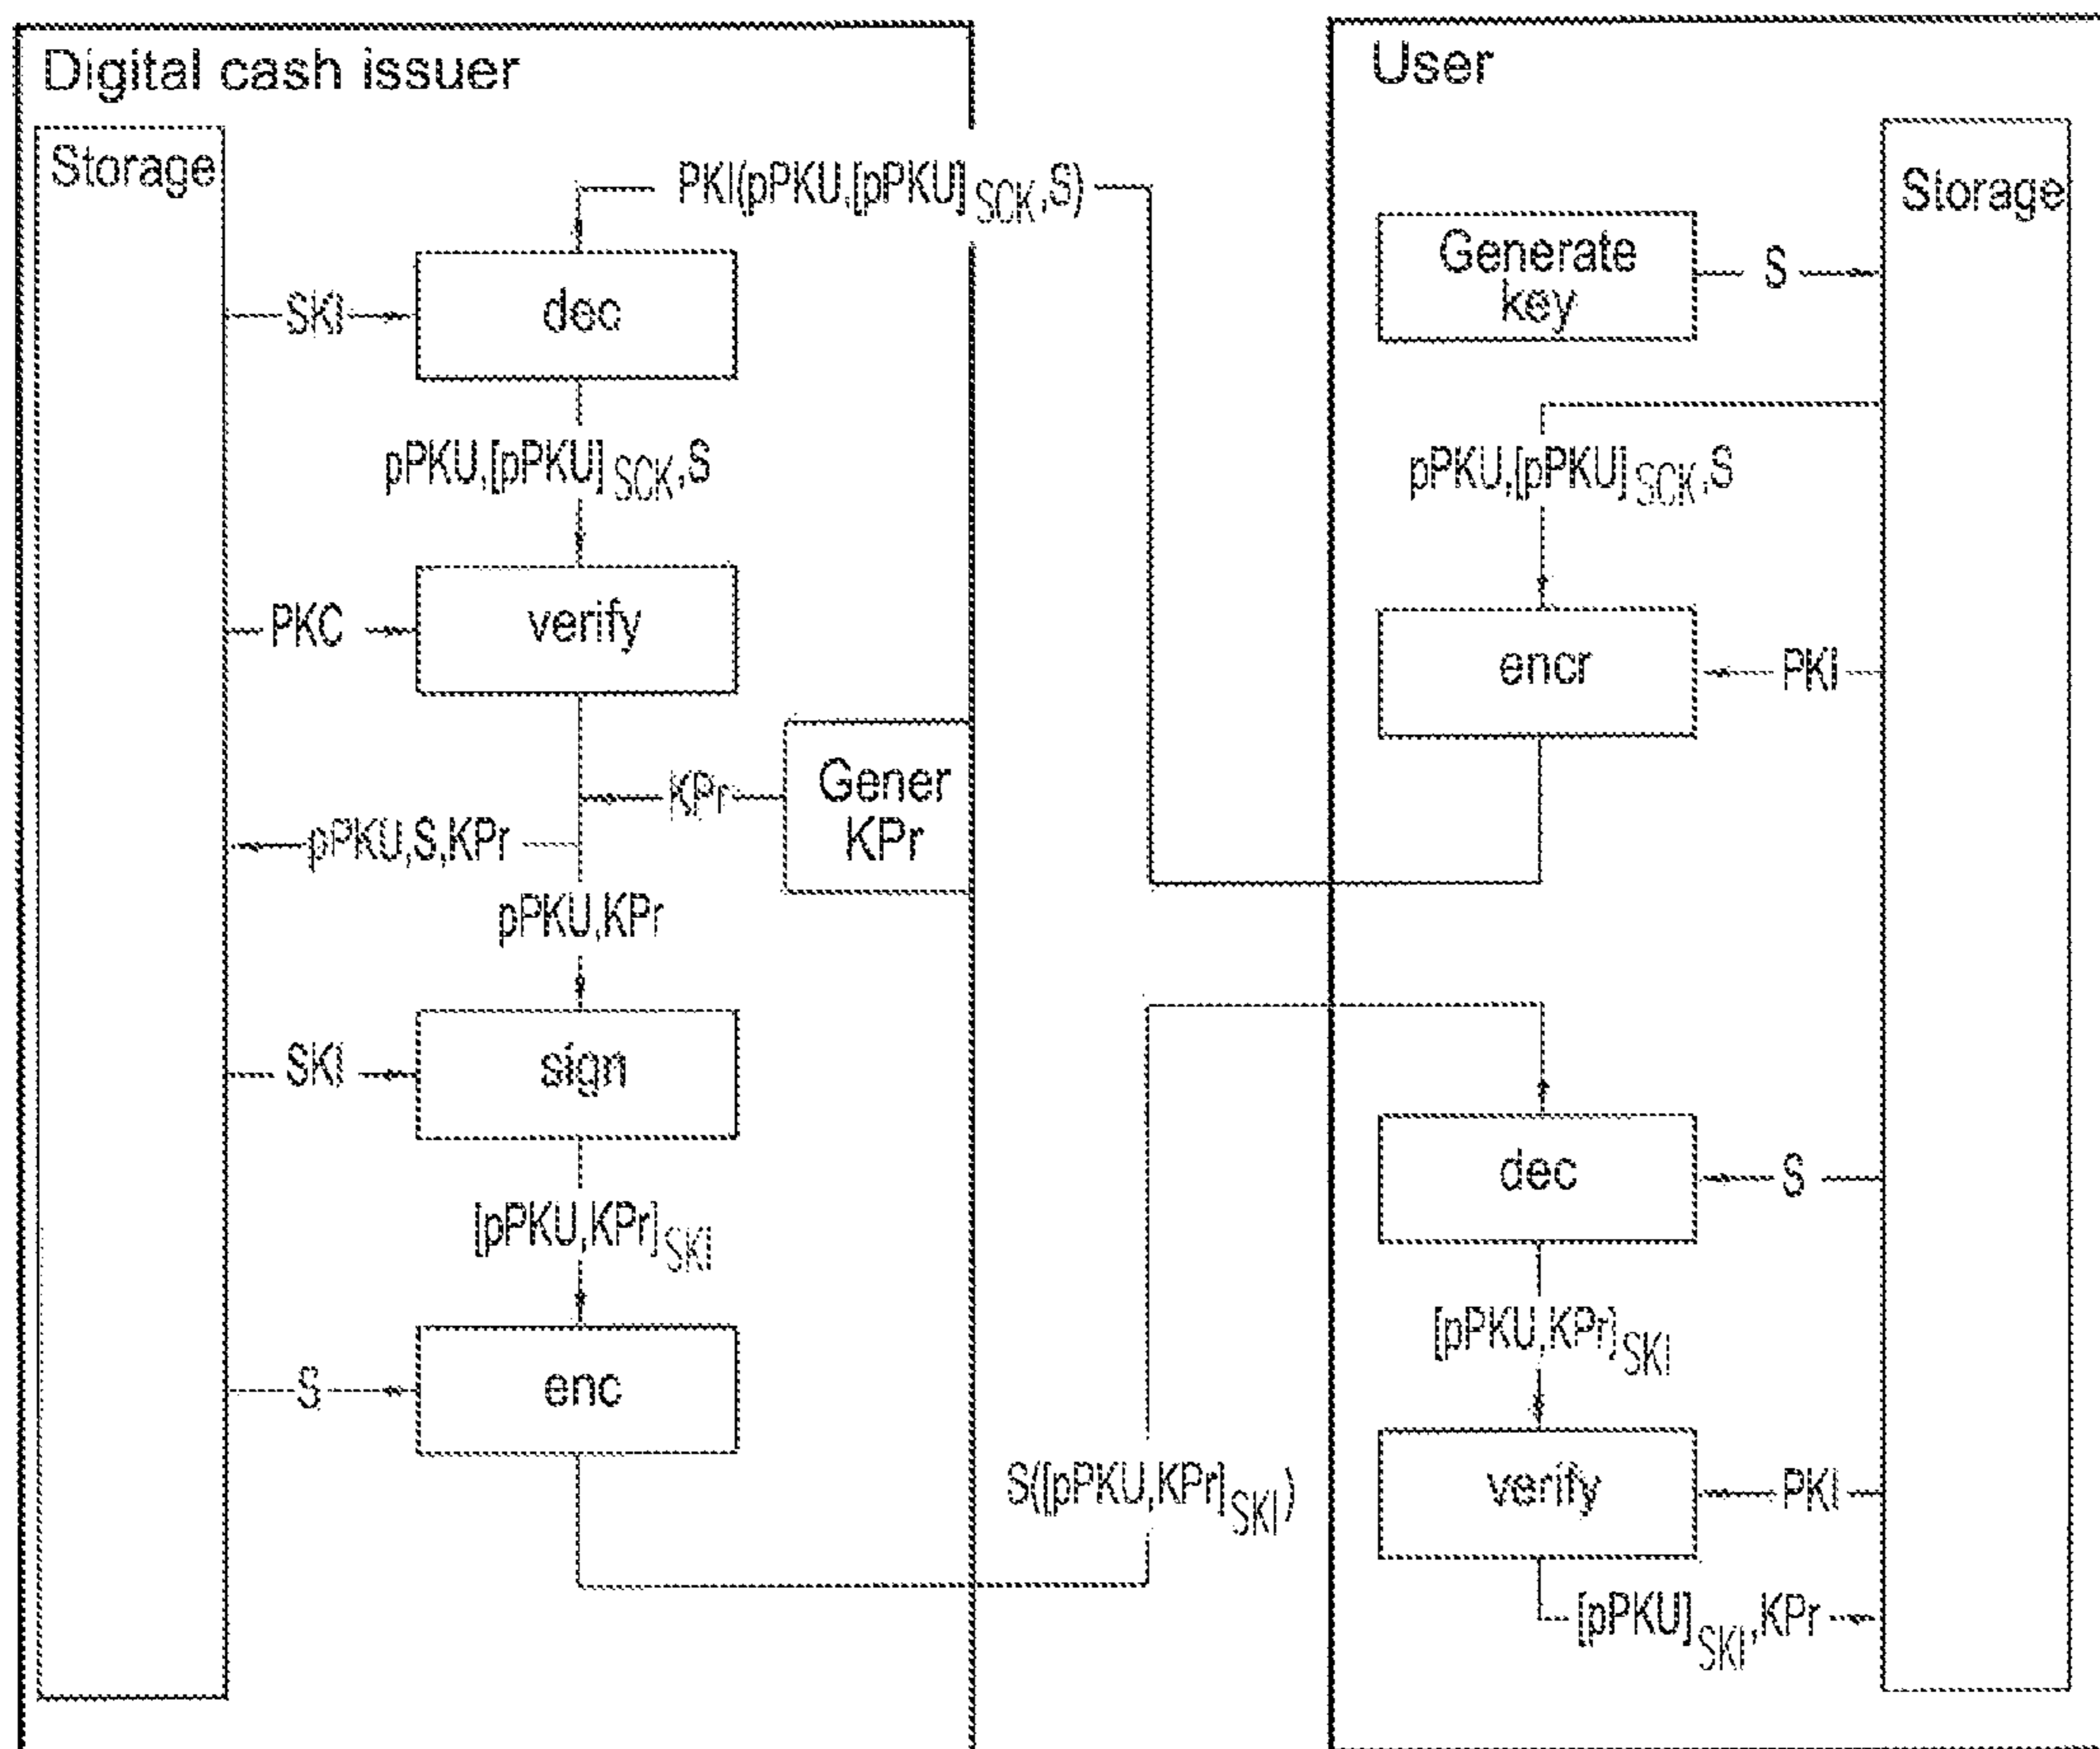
Digital cash issuer

Storage

PKI(pPKU,[pPKU]$_{SCK}$,S)

SKI

dec

pPKU,[pPKU]$_{SCK}$,S

PKC

verify

KPr

Gener KPr

pPKU,S,KPr

pPKU,KPr

SKI

sign

[pPKU,KPr]$_{SKI}$

S

enc

S([pPKU,KPr]$_{SKI}$)

User

Storage

Generate key

S

pPKU,[pPKU]$_{SCK}$,S

encr

PKI

dec

S

[pPKU,KPr]$_{SKI}$

verify

PKI

[pPKU]$_{SKI}$,KPr